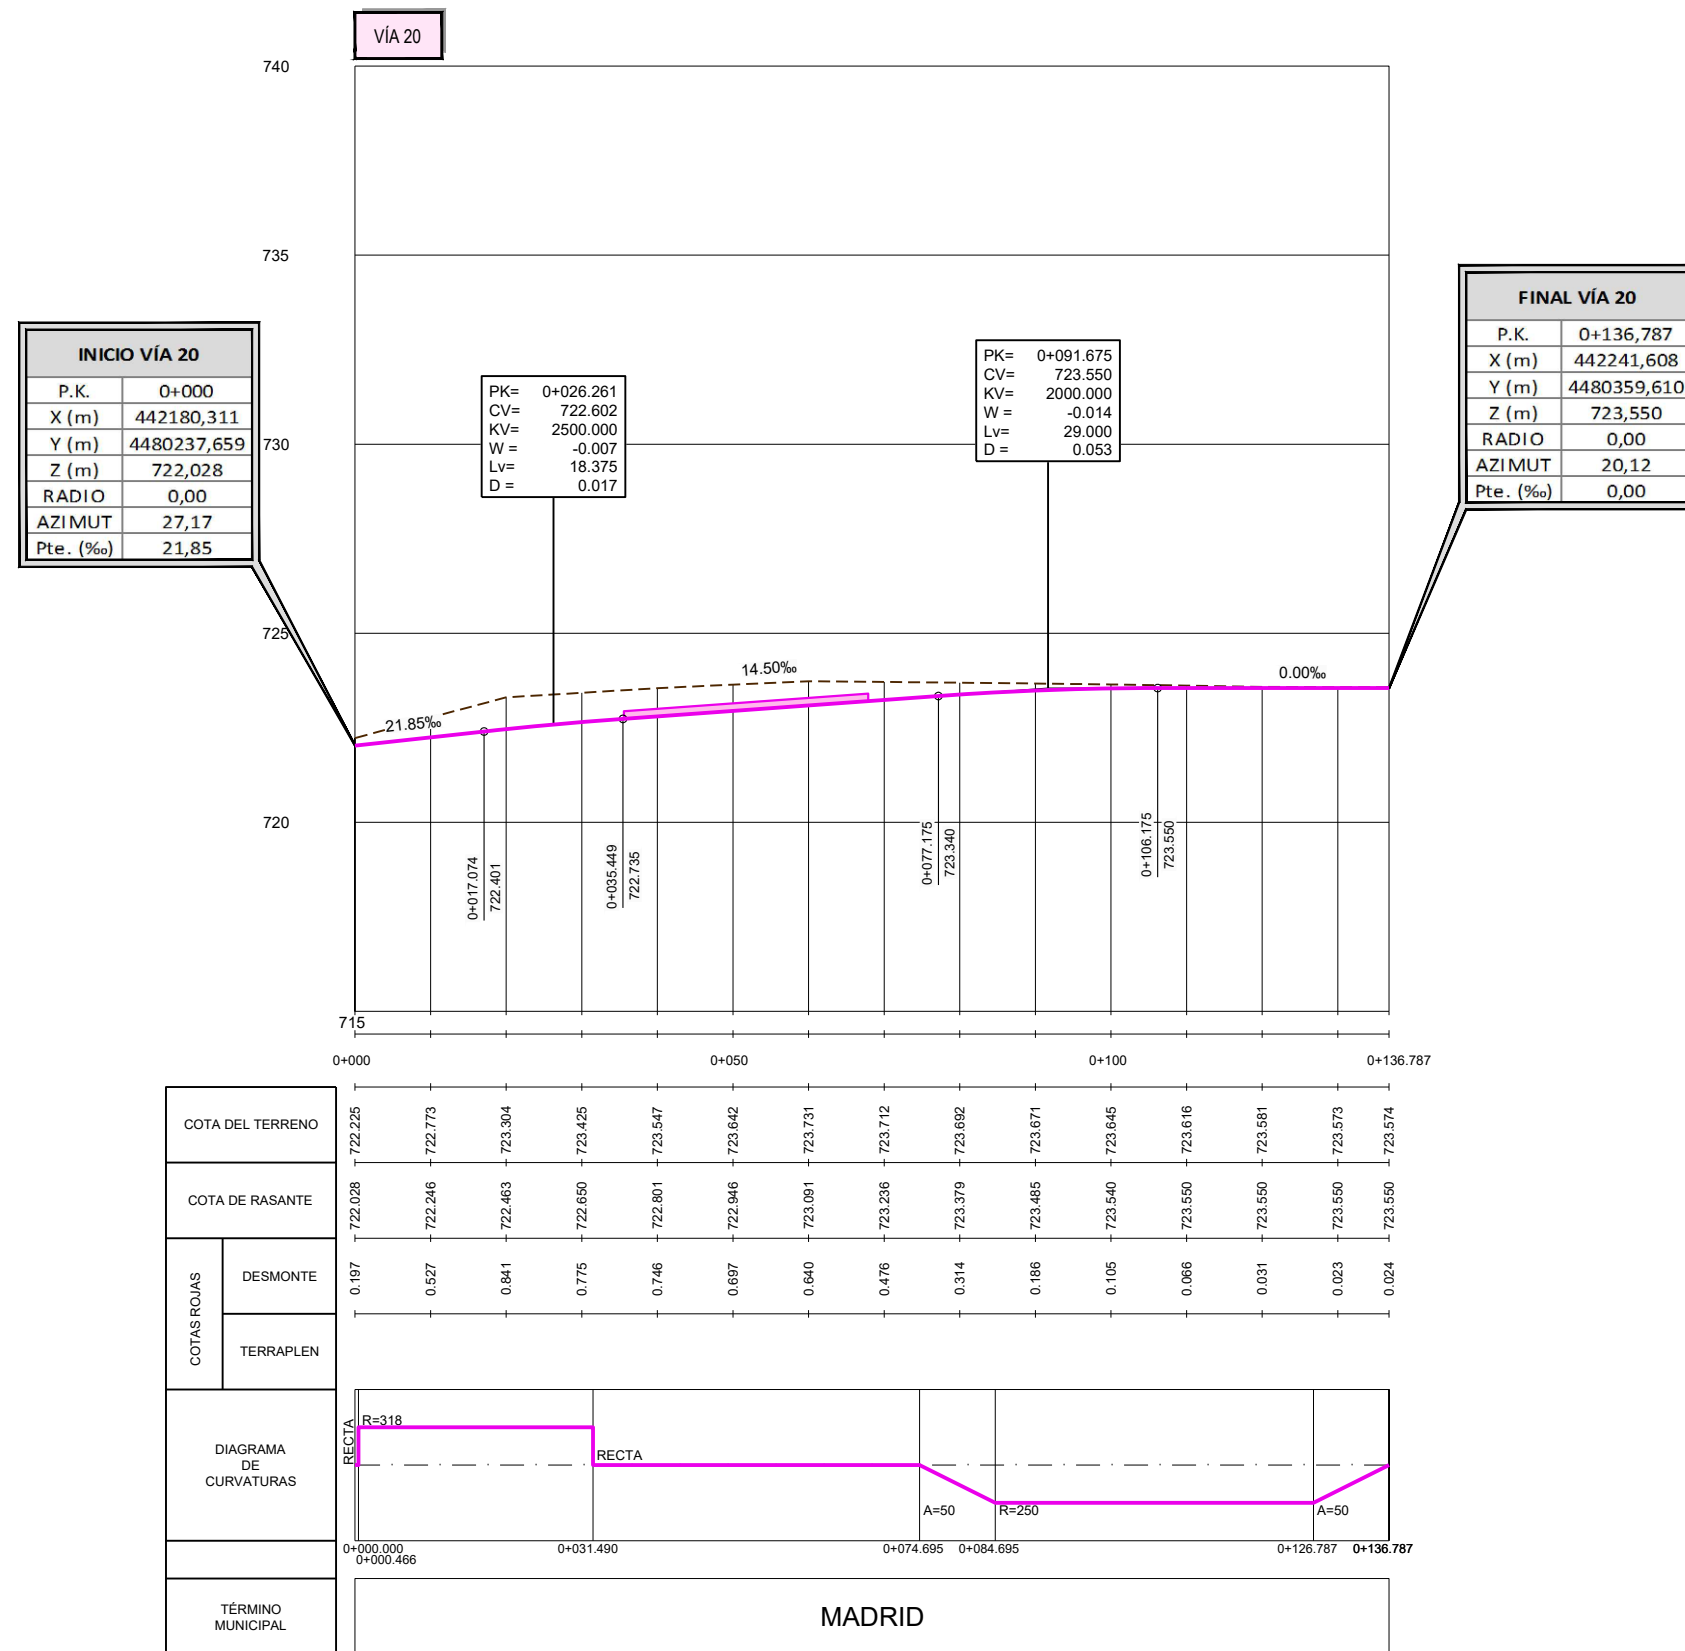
VÍA 20

740

735

730

725

720

715

INICIO VÍA 20

| P.K. | 0+000 |
|---|---|
| X (m) | 442180,311 |
| Y (m) | 4480237,659 |
| Z (m) | 722,028 |
| RADIO | 0,00 |
| AZIMUT | 27,17 |
| Pte. (‰) | 21,85 |

FINAL VÍA 20

| P.K. | 0+136,787 |
|---|---|
| X (m) | 442241,608 |
| Y (m) | 4480359,610 |
| Z (m) | 723,550 |
| RADIO | 0,00 |
| AZIMUT | 20,12 |
| Pte. (‰) | 0,00 |

PK= 0+026.261
CV= 722.602
KV= 2500.000
W = -0.007
Lv= 18.375
D = 0.017

PK= 0+091.675
CV= 723.550
KV= 2000.000
W = -0.014
Lv= 29.000
D = 0.053

21.85‰
14.50‰
0.00‰

0+017.074
722.401
0+035.449
722.735
0+077.175
723.340
0+106.175
723.550

0+000
0+050
0+100
0+136.787

| COTA DEL TERRENO | 722.225 | 722.773 | 723.304 | 723.425 | 723.547 | 723.642 | 723.731 | 723.712 | 723.692 | 723.671 | 723.645 | 723.616 | 723.581 | 723.573 | 723.574 |
|---|---|---|---|---|---|---|---|---|---|---|---|---|---|---|---|
| COTA DE RASANTE | 722.028 | 722.246 | 722.463 | 722.650 | 722.801 | 722.946 | 723.091 | 723.236 | 723.379 | 723.485 | 723.540 | 723.550 | 723.550 | 723.550 | 723.550 |
| COTAS ROJAS DESMONTE | 0.197 | 0.527 | 0.841 | 0.775 | 0.746 | 0.697 | 0.640 | 0.476 | 0.314 | 0.186 | 0.105 | 0.066 | 0.031 | 0.023 | 0.024 |
| COTAS ROJAS TERRAPLEN | | | | | | | | | | | | | | | |

DIAGRAMA DE CURVATURAS

RECTA
R=318
RECTA
A=50
R=250
A=50

0+000.000
0+000.466
0+031.490
0+074.695
0+084.695
0+126.787
0+136.787

TÉRMINO MUNICIPAL

MADRID